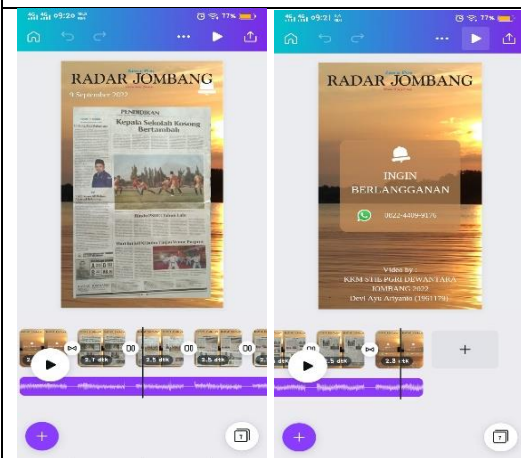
09:20 77%

RADAR JOMBANG

9 September 2022

PENDIDIKAN

Kepala Sekolah Kosong Bertambah

2.7 dtk

2.5 dtk

2.5 dtk

09:21 77%

RADAR JOMBANG

INGIN BERLANGGANAN

0822-4409-9076

Video by
KKM STIE PGRI DEWANTARA JOMBANG 2022
Devi Ayu Ariyanto (1951179)

2.5 dtk

+